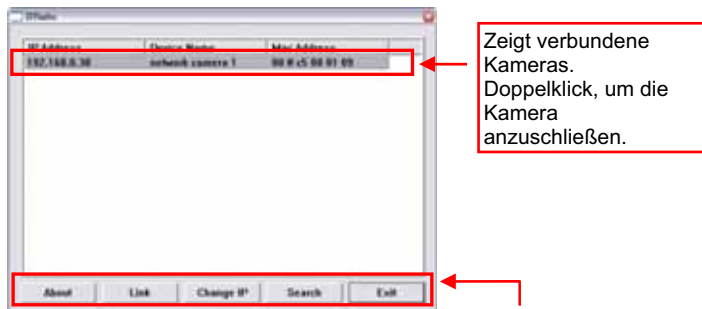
IPRadio

| IP Address | Device Name | Mac Address |
|---|---|---|
| 192.168.0.30 | network camera 1 | 00 0 c5 00 01 09 |

Zeigt verbundene Kameras. Doppelklick, um die Kamera anzuschließen.

About Link Change IP Search Exit